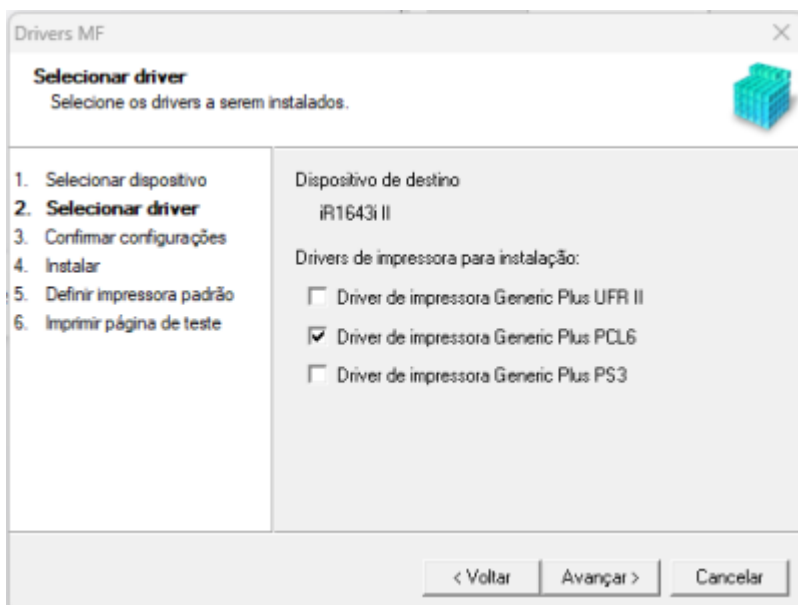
Drivers MF

×

Selecionar driver
Selecione os drivers a serem instalados.

1. Selecionar dispositivo
2. Selecionar driver
3. Confirmar configurações
4. Instalar
5. Definir impressora padrão
6. Imprimir página de teste

Dispositivo de destino
iR1643i II

Drivers de impressora para instalação:

☐ Driver de impressora Generic Plus UFR II
☑ Driver de impressora Generic Plus PCL6
☐ Driver de impressora Generic Plus PS3

< Voltar
Avançar >
Cancelar